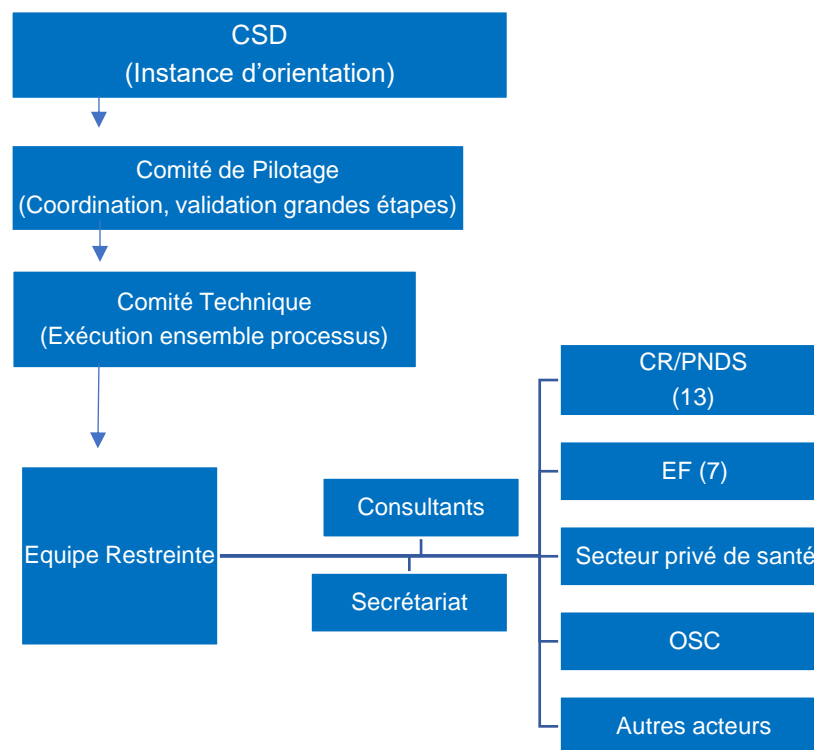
CSD
(Instance d’orientation)

Comité de Pilotage
(Coordination, validation grandes étapes)

Comité Technique
(Exécution ensemble processus)

Equipe Restreinte

Consultants

Secrétariat

CR/PNDS
(13)

EF (7)

Secteur privé de santé

OSC

Autres acteurs